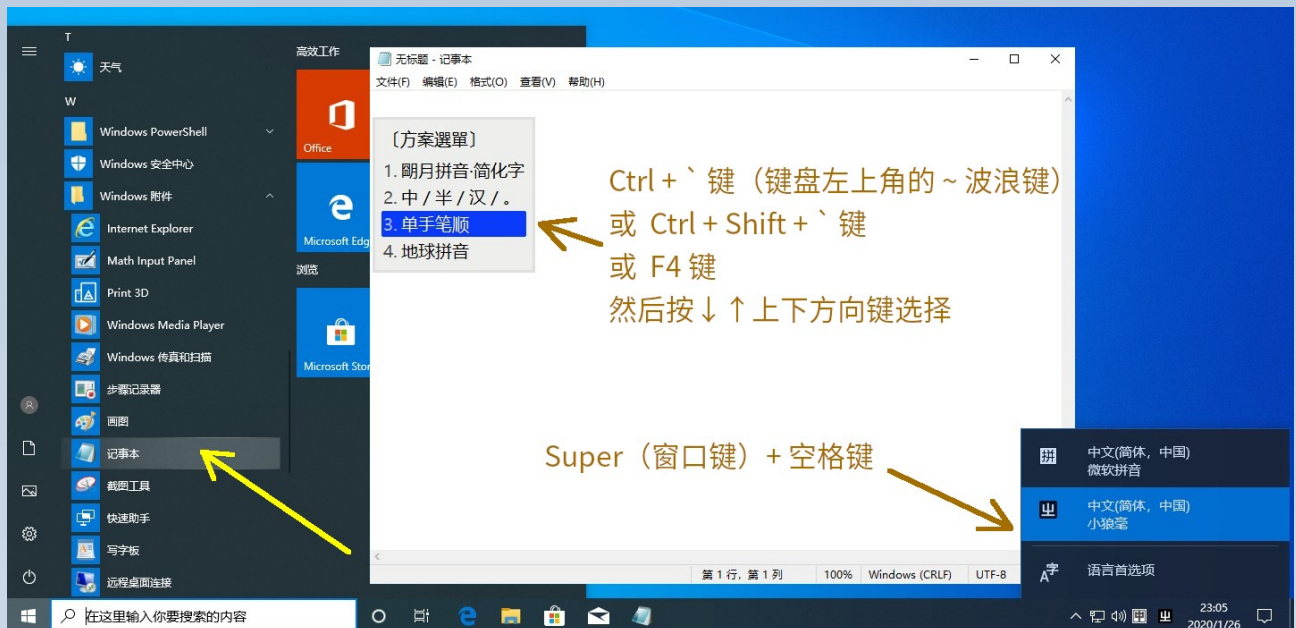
T

天气

W

Windows PowerShell

Windows 安全中心

Windows 附件

Internet Explorer

Math Input Panel

Print 3D

Windows Media Player

Windows 传真和扫描

步骤记录器

画图

记事本

截图工具

快速助手

写字板

远程桌面连接

高效工作

Office

Microsoft Edg

浏览

Microsoft Stor

无标题 - 记事本

文件(F) 编辑(E) 格式(O) 查看(V) 帮助(H)

〔方案選單〕
1. 朗月拼音·简化字
2. 中 / 半 / 汉 / 。
3. 单手笔顺
4. 地球拼音

Ctrl + ` 键（键盘左上角的 ~ 波浪键）
或 Ctrl + Shift + ` 键
或 F4 键
然后按 ↓ ↑ 上下方向键选择

Super（窗口键）+ 空格键

第 1 行，第 1 列 | 100% | Windows (CRLF) | UTF-8

拼 中文(简体，中国) 微软拼音

中文(简体，中国) 小狼毫

语言首选项

在这里输入你要搜索的内容

23:05
2020/1/26